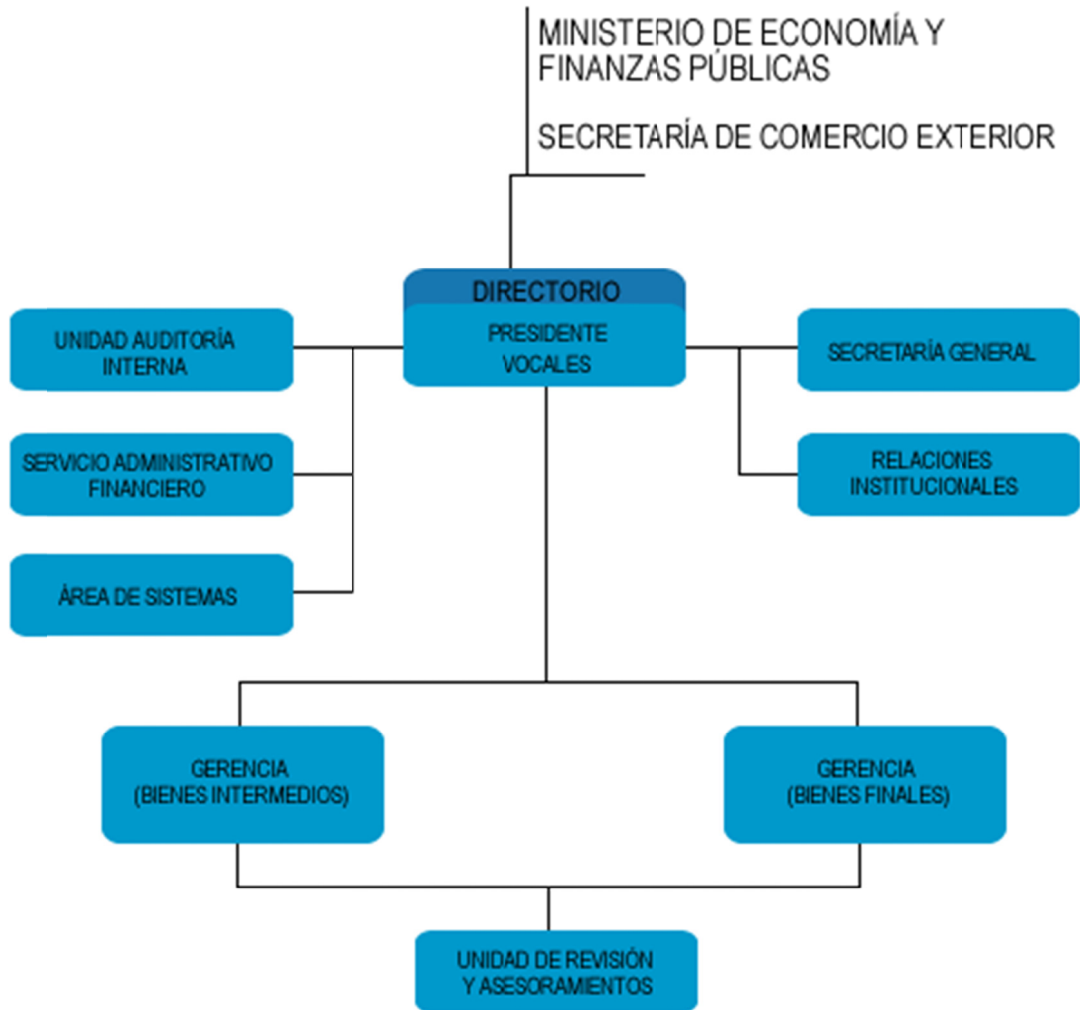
MINISTERIO DE ECONOMÍA Y FINANZAS PÚBLICAS

SECRETARÍA DE COMERCIO EXTERIOR

DIRECTORIO

PRESIDENTE
VOCALES

UNIDAD AUDITORÍA INTERNA

SERVICIO ADMINISTRATIVO FINANCIERO

ÀREA DE SISTEMAS

SECRETARÍA GENERAL

RELACIONES INSTITUCIONALES

GERENCIA (BIENES INTERMEDIOS)

GERENCIA (BIENES FINALES)

UNIDAD DE REVISIÓN Y ASESORAMIENTOS